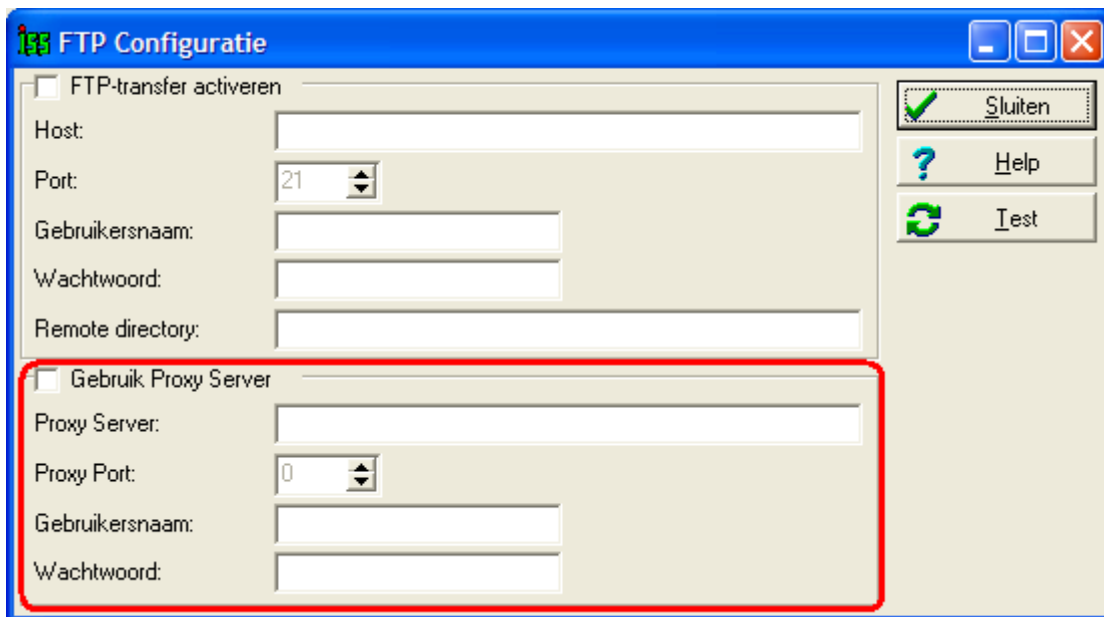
iss FTP Configuratie

FTP-transfer activeren

Host:

Port: 21

Gebruikersnaam:

Wachtwoord:

Remote directory:

Gebruik Proxy Server

Proxy Server:

Proxy Port: 0

Gebruikersnaam:

Wachtwoord:

Sluiten

Help

Test